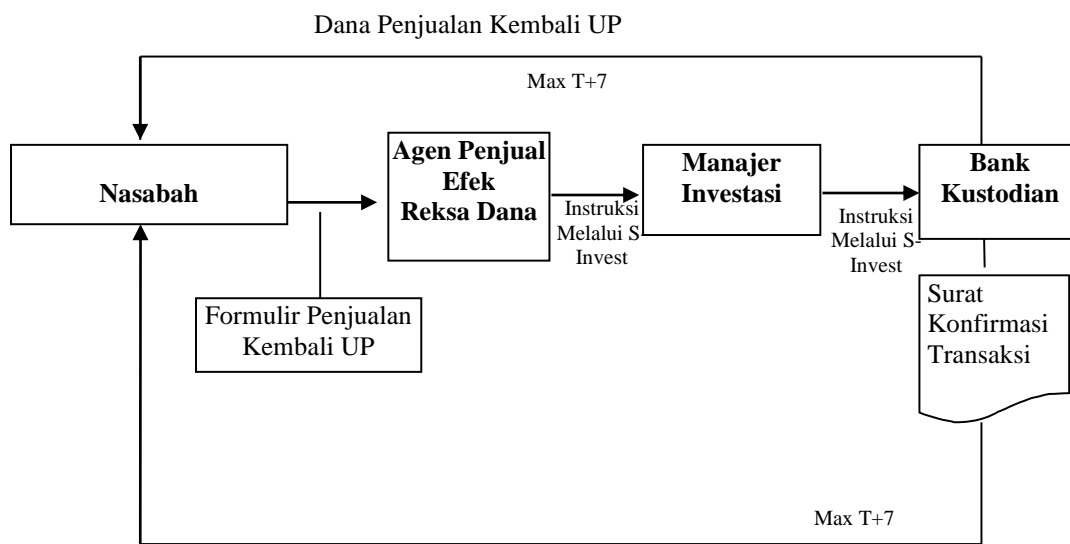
Dana Penjualan Kembali UP

Max T+7

Nasabah

Agen Penjual Efek Reksa Dana

Instruksi Melalui S-Invest

Manajer Investasi

Instruksi Melalui S-Invest

Bank Kustodian

Formulir Penjualan Kembali UP

Surat Konfirmasi Transaksi

Max T+7